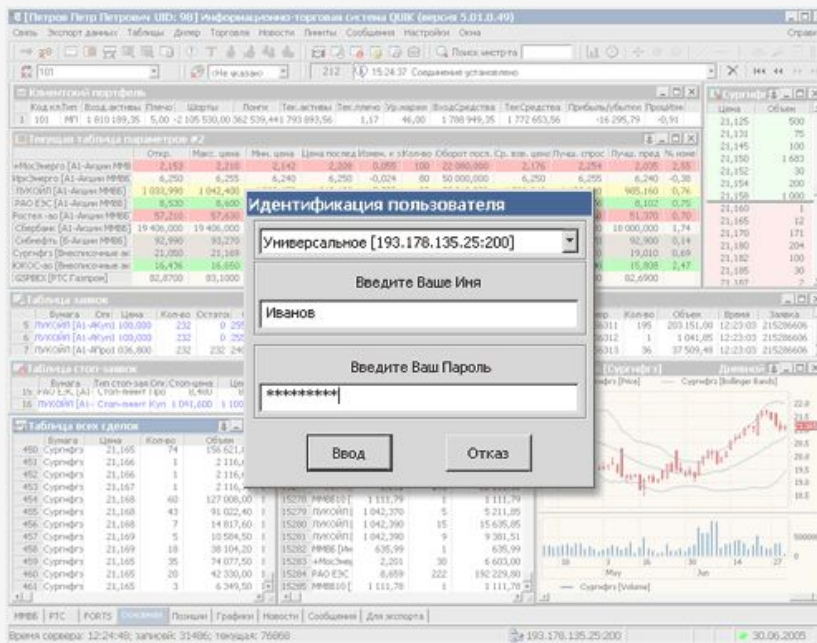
[Петров Петр Петрович UID: 98] Информационно-торговая система QUIK (версия 5.01.0.49)
Связь Экспорт данных Таблицы Диалер Торговля Новости Лимиты Сообщения Настройки Окна Справка

Поиск инструмента

101 (Не указано) 212 15:24:37 Соединение установлено

Клиентский портфель
Код клТип | Вход.активы | Плечо | Шорты | Лонги | Тек.активы | Тек.плечо | Ур.маржи | ВходСредства | ТекСредства | Прибыль/убыток | ПроцИзм
1 101 МП 1 810 189,35 5,00 -2 105 530,00 362 539,44 1 793 893,56 1,17 46,00 1 788 949,35 1 772 653,56 -16 295,79 -0,91

Текущая таблица параметров #2

Идентификация пользователя
Универсальное [193.178.135.25:200]
Введите Ваше Имя
Иванов
Введите Ваш Пароль
*********
Ввод
Отказ

Таблица заявок
Таблица стоп-заявок
Таблица всех сделок

Сургнфгз

ММВБ | РТС | FORTS | Основные | Позиции | Графики | Новости | Сообщения | Для экспорта
Время сервера: 12:24:48; записей: 31486; текущая: 76868
193.178.135.25:200
30.06.2005